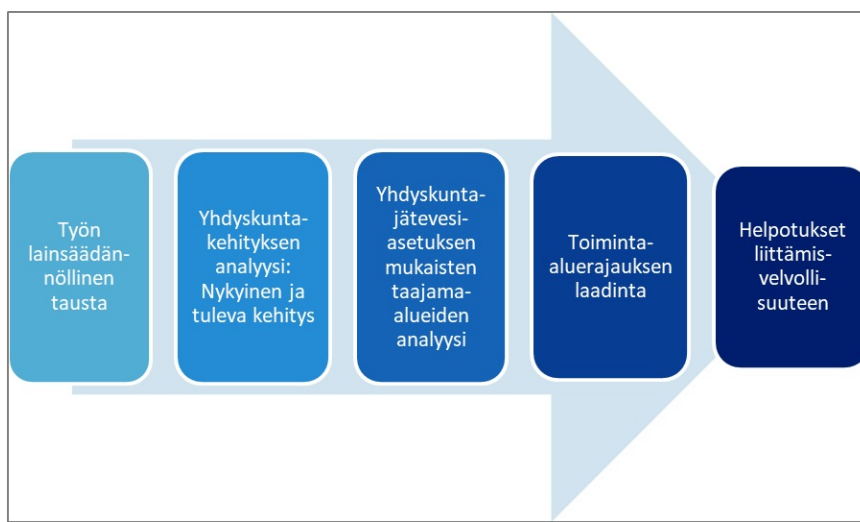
Työn lainsäädän-nöllinen tausta

Yhdyskunta-kehityksen analyysi: Nykyinen ja tuleva kehitys

Yhdyskunta-jätevesi-asetuksen mukaisten taajama-alueiden analyysi

Toiminta-aluerajauksen laadinta

Helpotukset liittämis-velvolli-suuteen